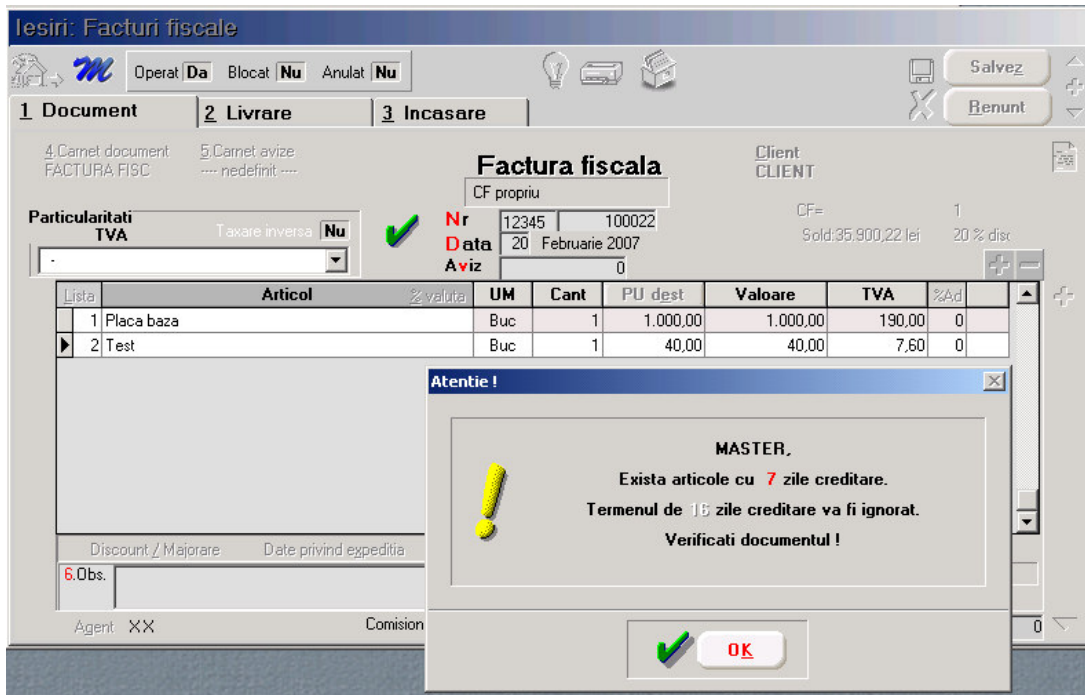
Iesiri: Facturi fiscale

M Operat Da Blocat Nu Anulat Nu

Salvez

Renunt

1 Document | 2 Livrare | 3 Incasare

4.Carnet document
FACTURA FISC

5.Carnet avize
---- nedefinit ----

Factura fiscala

CF propriu

Client
CLIENT

CF= 1

Sold:35.900,22 lei 20 % disc

Particularitati TVA

Taxare inversa Nu

-

Nr 12345 100022

Data 20 Februarie 2007

Aviz 0

| Lista | Articol | % valuta | UM | Cant | PU dest | Valoare | TVA | %Ad |
|---|---|---|---|---|---|---|---|---|
| 1 | Placa baza | | Buc | 1 | 1.000,00 | 1.000,00 | 190,00 | 0 |
| 2 | Test | | Buc | 1 | 40,00 | 40,00 | 7,60 | 0 |

Discount / Majorare

Date privind expeditia

6.Obs.

Agent XX

Comision

0

Atentie !

MASTER,

Exista articole cu 7 zile creditare.

Termenul de 15 zile creditare va fi ignorat.

Verificati documentul !

OK